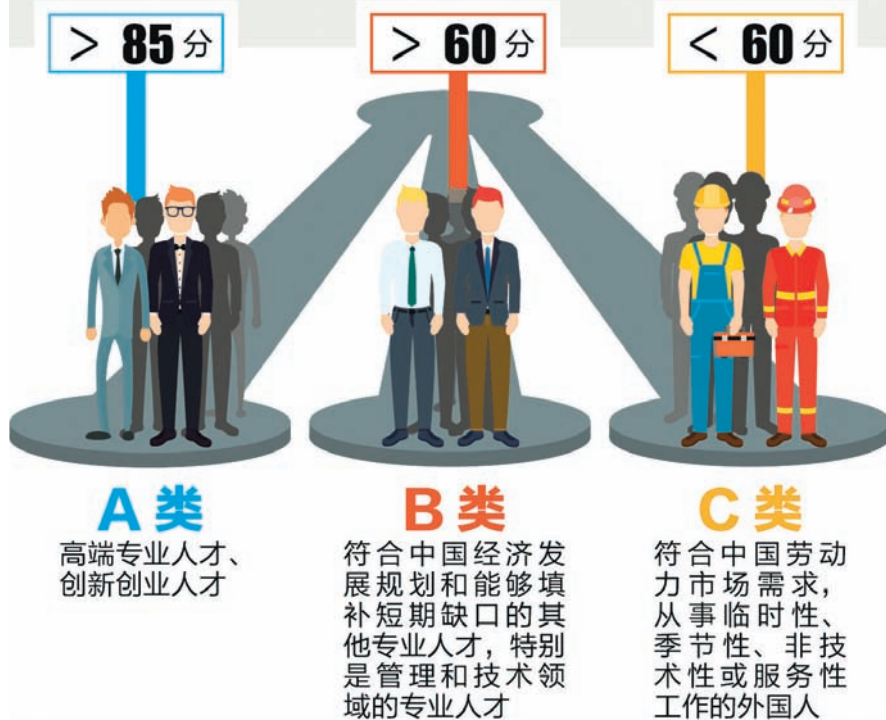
> 85 分

> 60 分

< 60 分

A 类
高端专业人才、创新创业人才

B 类
符合中国经济发展规划和能够填补短期缺口的其他专业人才，特别是管理和技术领域的专业人才

C 类
符合中国劳动力市场需求，从事临时性、季节性、非技术性或服务性工作的外国人